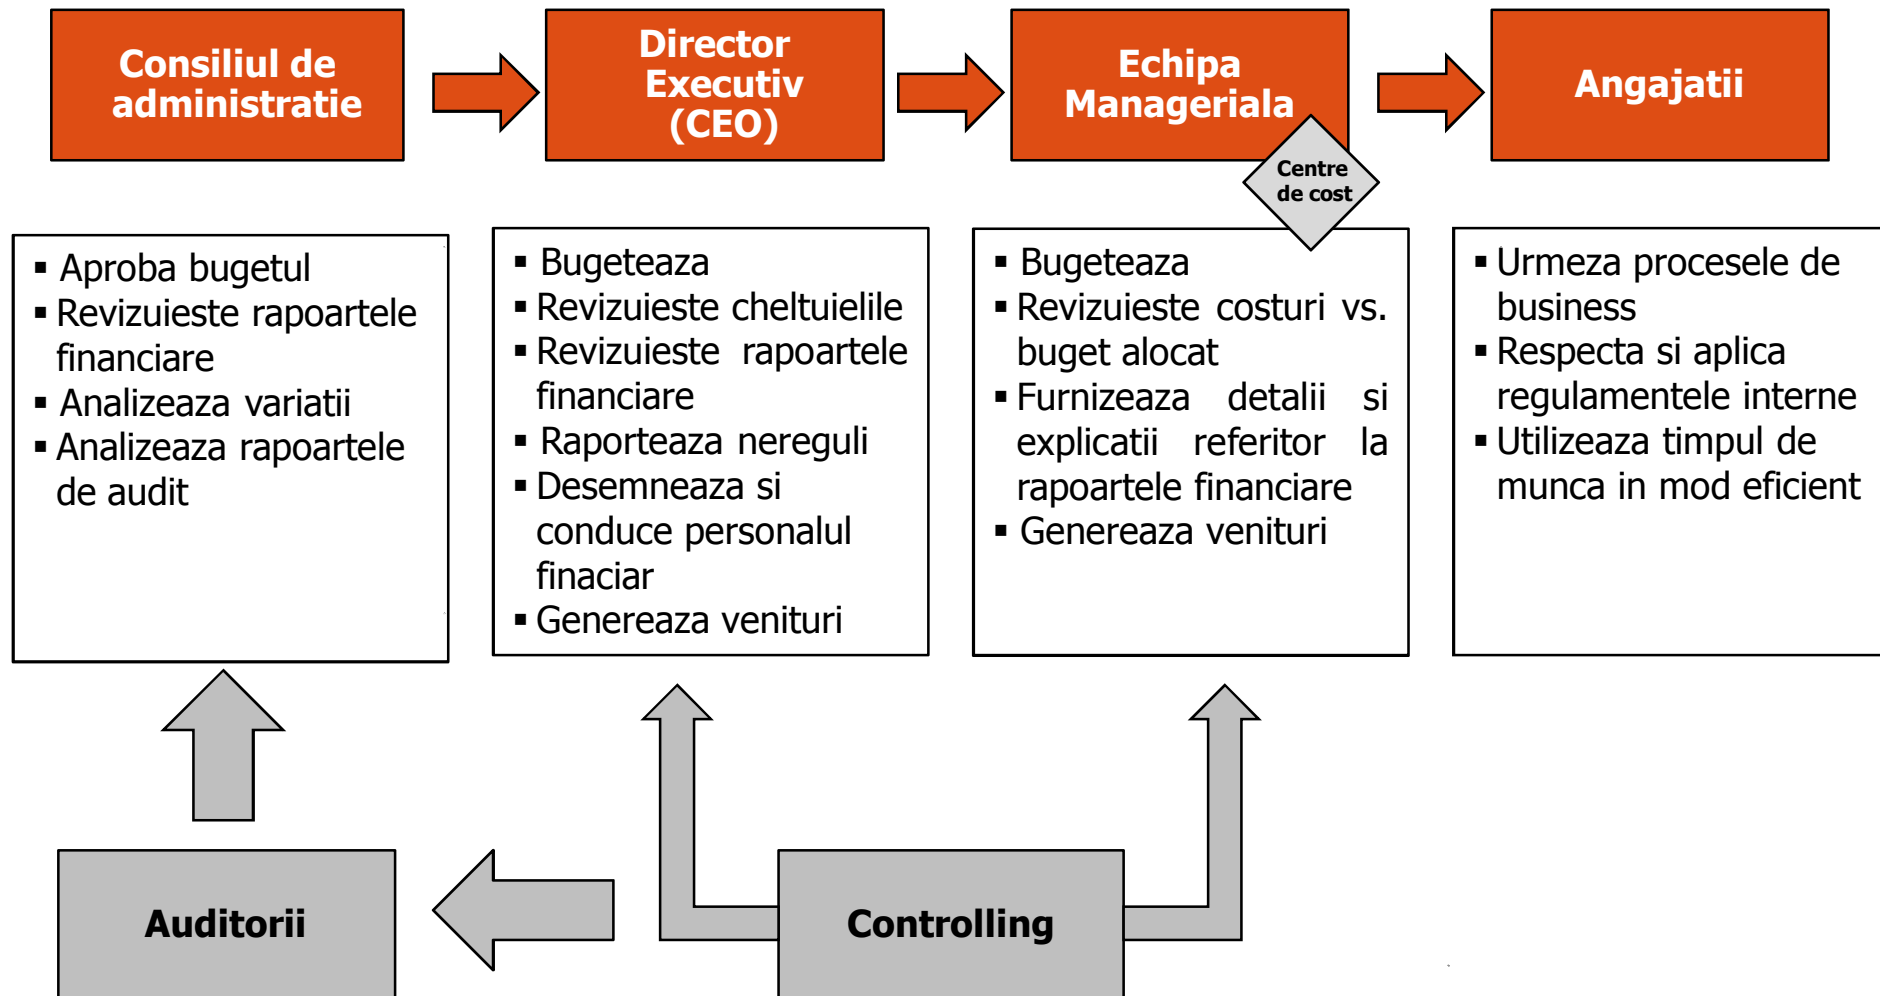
Consiliul de administratie

Director Executiv (CEO)

Echipa Manageriala

Angajatii

Centre de cost

▪ Aproba bugetul
▪ Revizuieste rapoartele financiare
▪ Analizeaza variatii
▪ Analizeaza rapoartele de audit

▪ Bugeteaza
▪ Revizuieste cheltuielile
▪ Revizuieste rapoartele financiare
▪ Raporteaza nereguli
▪ Desemneaza si conduce personalul finaciar
▪ Genereaza venituri

▪ Bugeteaza
▪ Revizuieste costuri vs. buget alocat
▪ Furnizeaza detalii si explicatii referitor la rapoartele financiare
▪ Genereaza venituri

▪ Urmeza procesele de business
▪ Respecta si aplica regulamentele interne
▪ Utilizeaza timpul de munca in mod eficient

Auditorii

Controlling